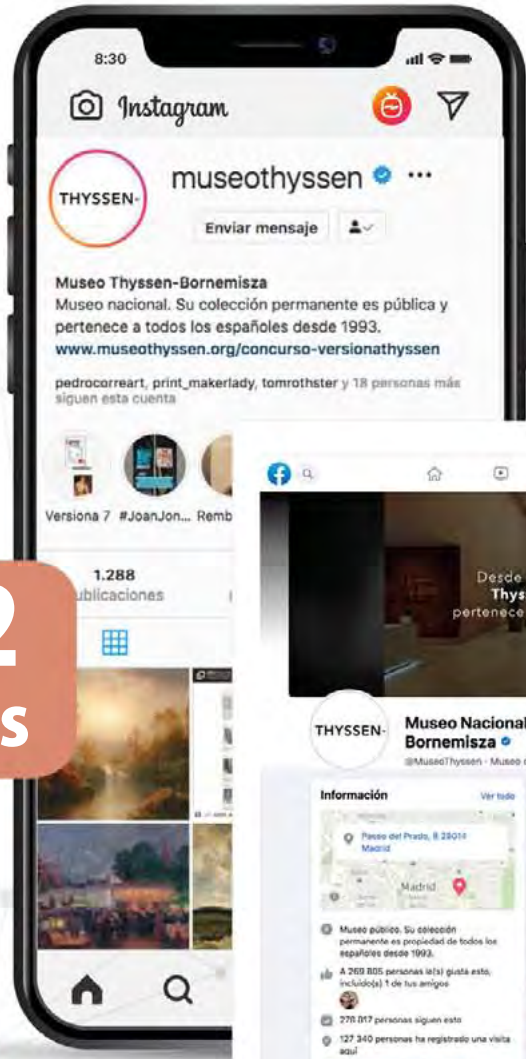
8:30

Instagram

THYSSEN

museothyssen

Enviar mensaje

Museo Thyssen-Bornemisza
Museo nacional. Su colección permanente es pública y pertenece a todos los españoles desde 1993.
www.museothyssen.org/concurso-versionathyssen

pedrocorreart, print_makerlady, tomrothster y 18 personas más siguen esta cuenta

Versiona 7 #JoanJon... Remb

1.288
ublicaciones

2
s

Desde
Thys
pertenece

THYSSEN

Museo Nacional
Bornemisza
@MuseoThyssen · Museo

Información
Ver todo

Paseo del Prado, 8 28014 Madrid

Madrid

Museo público. Su colección permanente es propiedad de todos los españoles desde 1993.

A 269 805 personas le(s) gusta esto, incluido(s) 1 de tus amigos

278 017 personas siguen esto

127 340 personas ha registrado una visita aquí